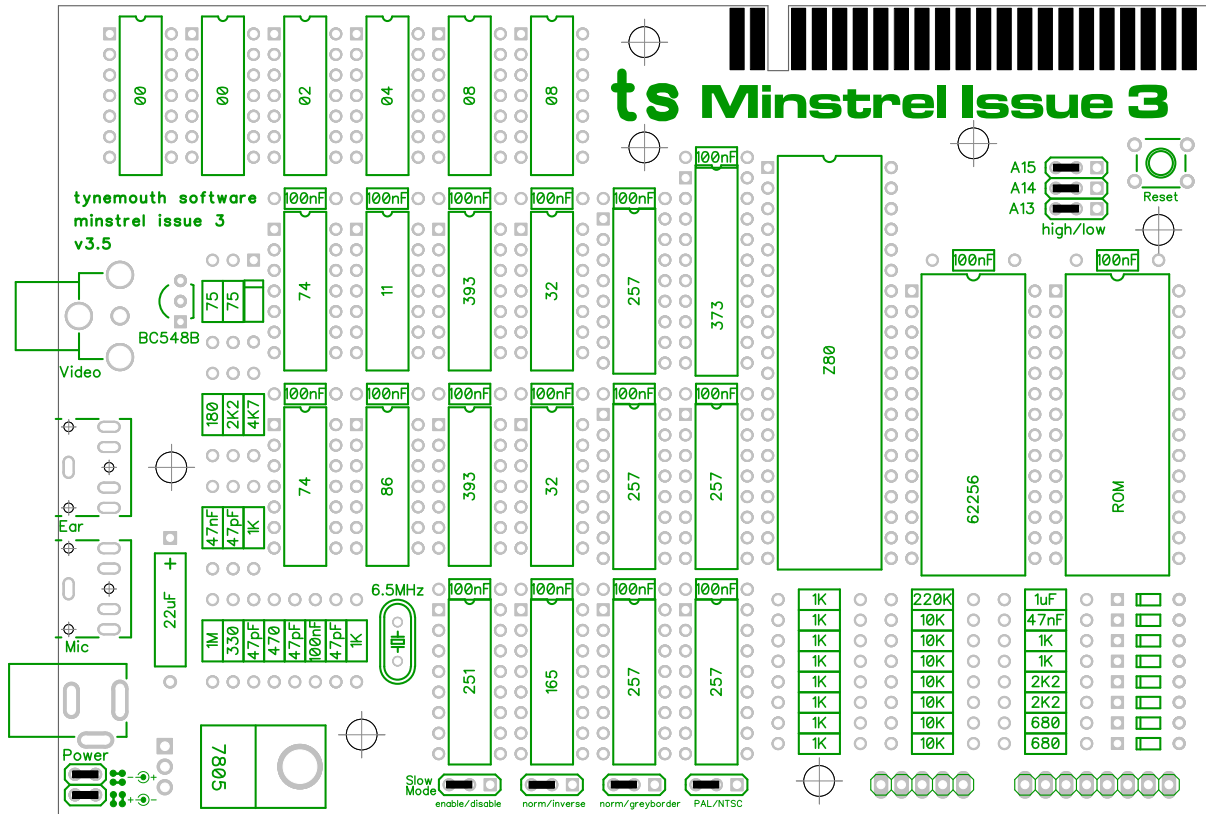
00
00
02
04
08
08

ts Minstrel Issue 3

tynemouth software
minstrel issue 3
v3.5

100nF 100nF 100nF 100nF 100nF 100nF

74
11
393
32
257
373
Z80

A15
A14
A13
high/low
Reset

100nF
100nF

75 75
BC548B
Video

100nF 100nF 100nF 100nF 100nF 100nF

180 2K2 4K7

74
86
393
32
257
257
62256
ROM

Ear
47nF 47pF 1K

Mic
22uF +

6.5MHz

100nF 100nF 100nF 100nF

1M 330 47pF 470 47pF 100nF 47pF 1K

251
165
257
257

1K 1K 1K 1K 1K 1K 1K 1K
220K 10K 10K 10K 10K 10K 10K 10K
1uF 47nF 1K 1K 2K2 2K2 680 680

Power
7805

Slow Mode
enable/disable
norm/inverse
norm/greyborder
PAL/NTSC